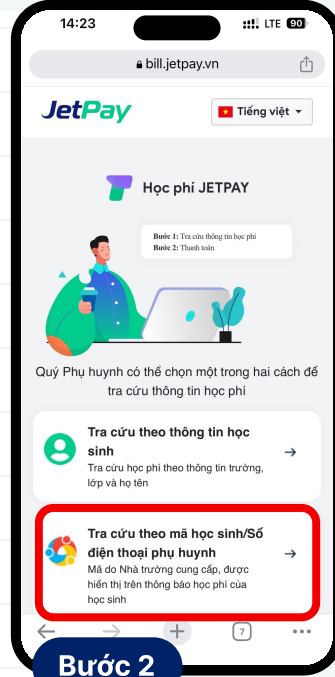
14:23 LTE 90

bill.jetpay.vn

JetPay

Tiếng việt

Học phí JETPAY

Bước 1: Tra cứu thông tin học phí
Bước 2: Thanh toán

Quý Phụ huynh có thể chọn một trong hai cách để tra cứu thông tin học phí

Tra cứu theo thông tin học sinh
Tra cứu học phí theo thông tin trường, lớp và họ tên

Tra cứu theo mã học sinh/Số điện thoại phụ huynh
Mã do Nhà trường cung cấp, được hiển thị trên thông báo học phí của học sinh

7

Bước 2